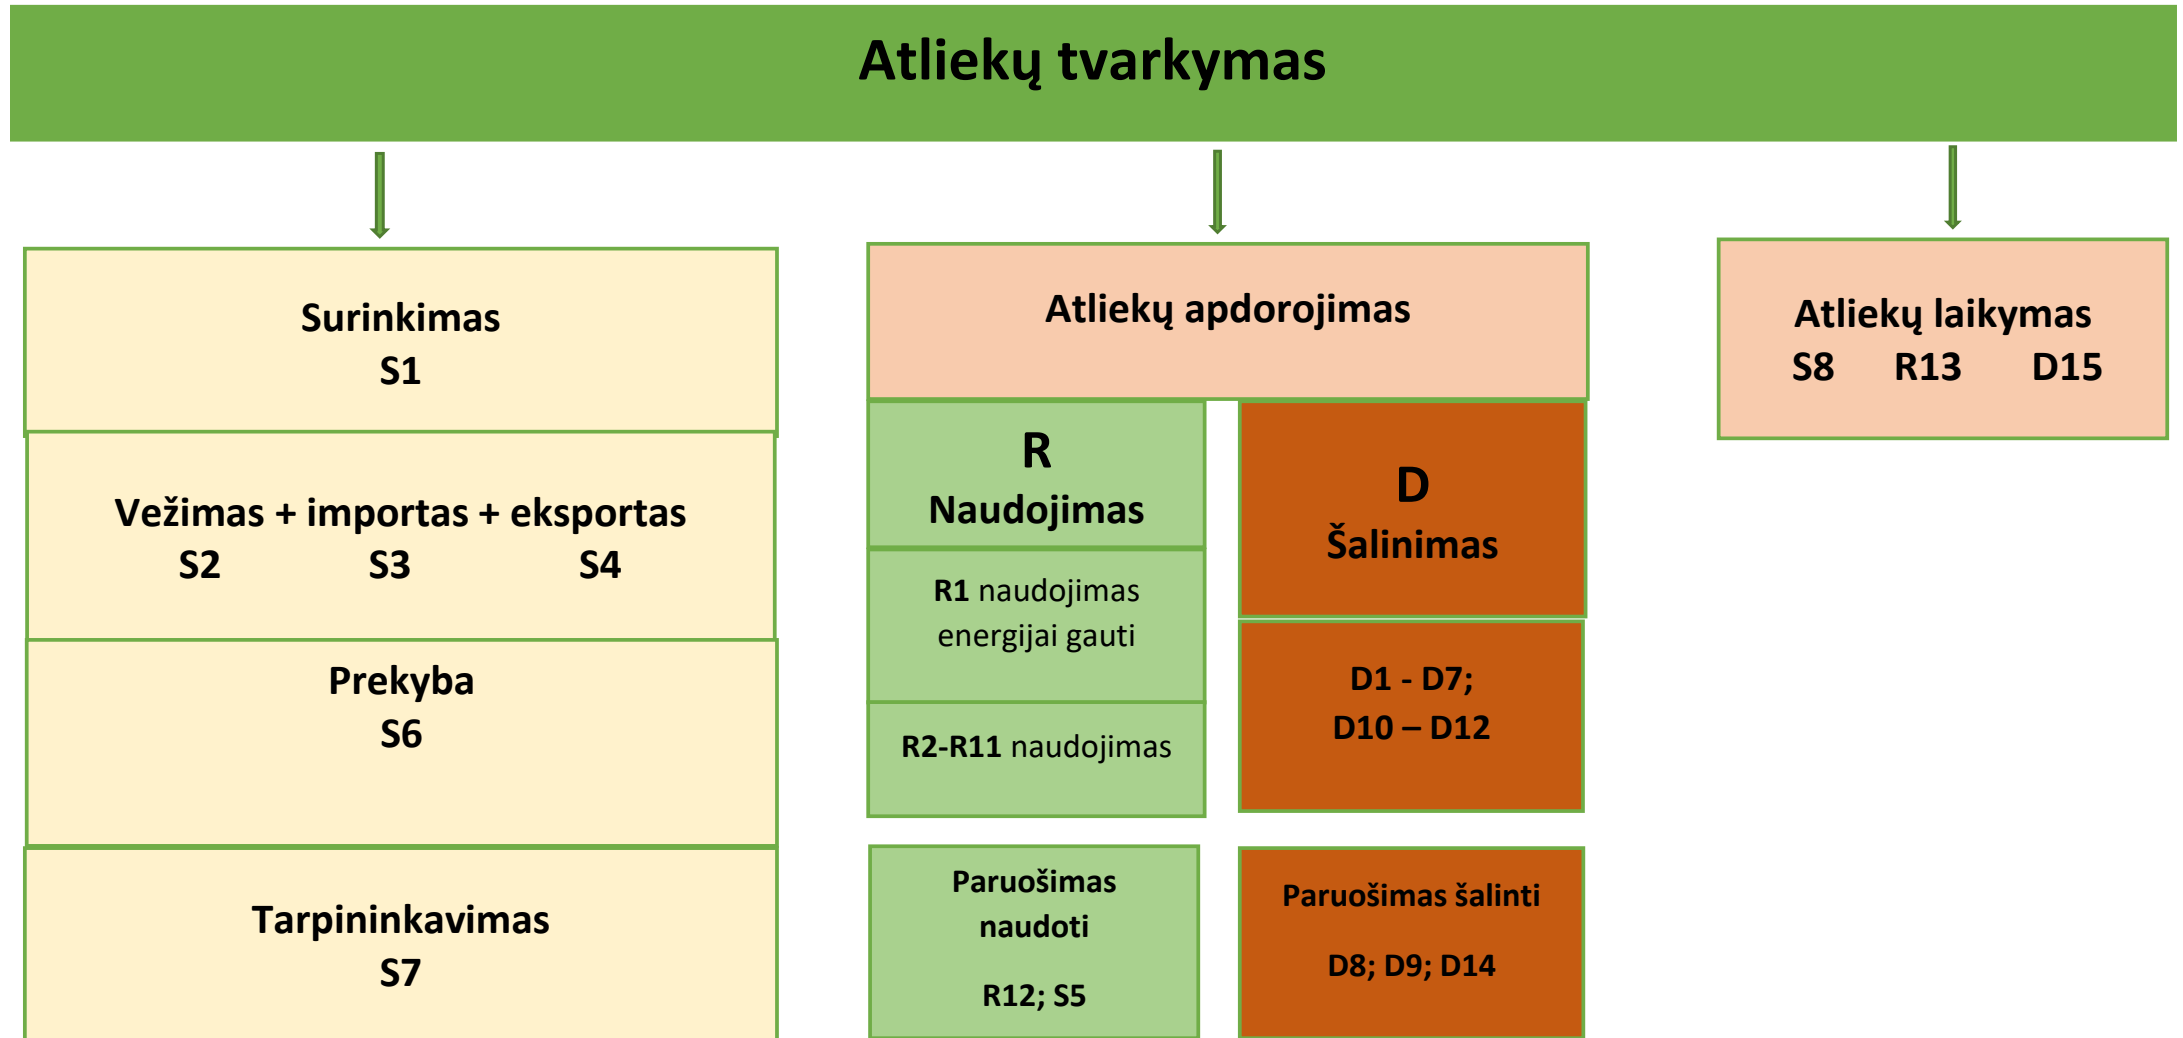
Atliekų tvarkymas

Surinkimas
S1

Vežimas + importas + eksportas
S2 S3 S4

Prekyba
S6

Tarpininkavimas
S7

Atliekų apdorojimas

R
Naudojimas

R1 naudojimas energijai gauti

R2-R11 naudojimas

D
Šalinimas

D1 - D7;
D10 – D12

Paruošimas naudoti

R12; S5

Paruošimas šalinti

D8; D9; D14

Atliekų laikymas
S8 R13 D15